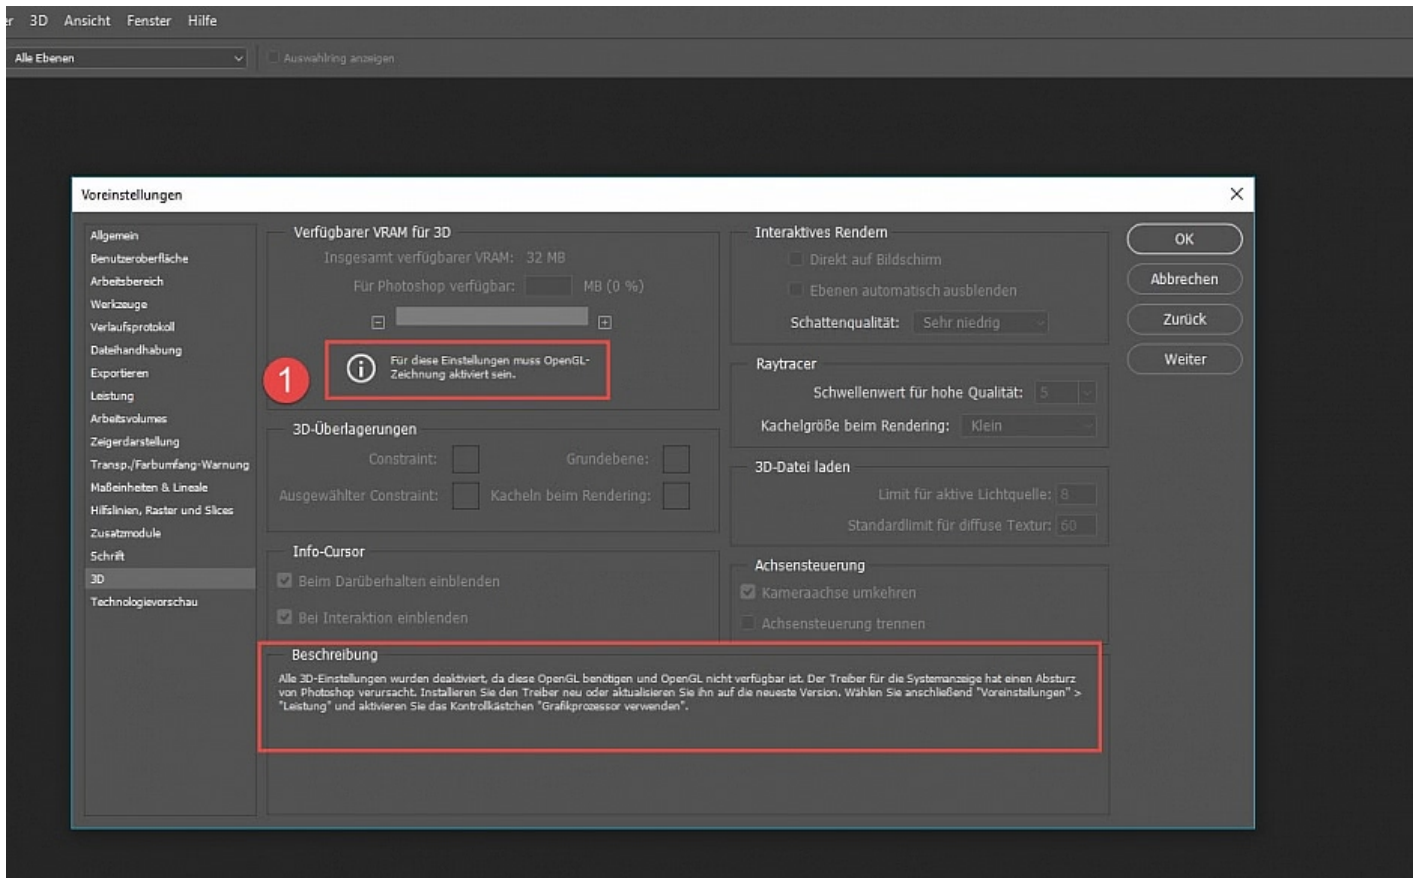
r 3D Ansicht Fenster Hilfe

Alle Ebenen

Auswahlring anzeigen

Voreinstellungen

×

Allgemein
Benutzeroberfläche
Arbeitsbereich
Werkzeuge
Verlaufsprotokoll
Dateihandhabung
Exportieren
Leistung
Arbeitsvolumes
Zeigerdarstellung
Transp./Farbumfang-Warnung
Maßeinheiten & Lineale
Hilfslinien, Raster und Slices
Zusatzmodule
Schrift
3D
Technologievorschau

Verfügbarer VRAM für 3D

Insgesamt verfügbarer VRAM: 32 MB

Für Photoshop verfügbar: MB (0 %)

1

Für diese Einstellungen muss OpenGL-Zeichnung aktiviert sein.

3D-Überlagerungen

Constraint:

Grundebene:

Ausgewählter Constraint:

Kacheln beim Rendering:

Info-Cursor

Beim Darüberhalten einblenden

Bei Interaktion einblenden

Interaktives Rendern

Direkt auf Bildschirm

Ebenen automatisch ausblenden

Schattenqualität: Sehr niedrig

Raytracer

Schwellenwert für hohe Qualität: 5

Kachelgröße beim Rendering: Klein

3D-Datei laden

Limit für aktive Lichtquelle: 8

Standardlimit für diffuse Textur: 50

Achsensteuerung

Kameraachse umkehren

Achsensteuerung trennen

OK

Abbrechen

Zurück

Weiter

Beschreibung

Alle 3D-Einstellungen wurden deaktiviert, da diese OpenGL benötigen und OpenGL nicht verfügbar ist. Der Treiber für die Systemanzeige hat einen Absturz von Photoshop verursacht. Installieren Sie den Treiber neu oder aktualisieren Sie ihn auf die neueste Version. Wählen Sie anschließend "Voreinstellungen" > "Leistung" und aktivieren Sie das Kontrollkästchen "Grafikprozessor verwenden".